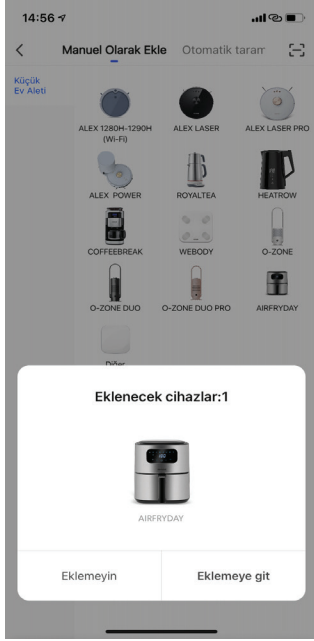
14:56

Manuel Olarak Ekle Otomatik taram

Küçük Ev Aleti

ALEX 1280H-1290H (Wi-Fi)
ALEX LASER
ALEX LASER PRO
ALEX POWER
ROYALTEA
HEATROW
COFFEEBREAK
WEBODY
O-ZONE
O-ZONE DUO
O-ZONE DUO PRO
AIRFRYDAY
Diğer

Eklenecek cihazlar:1

AIRFRYDAY

Eklemeyin
Eklemeye git